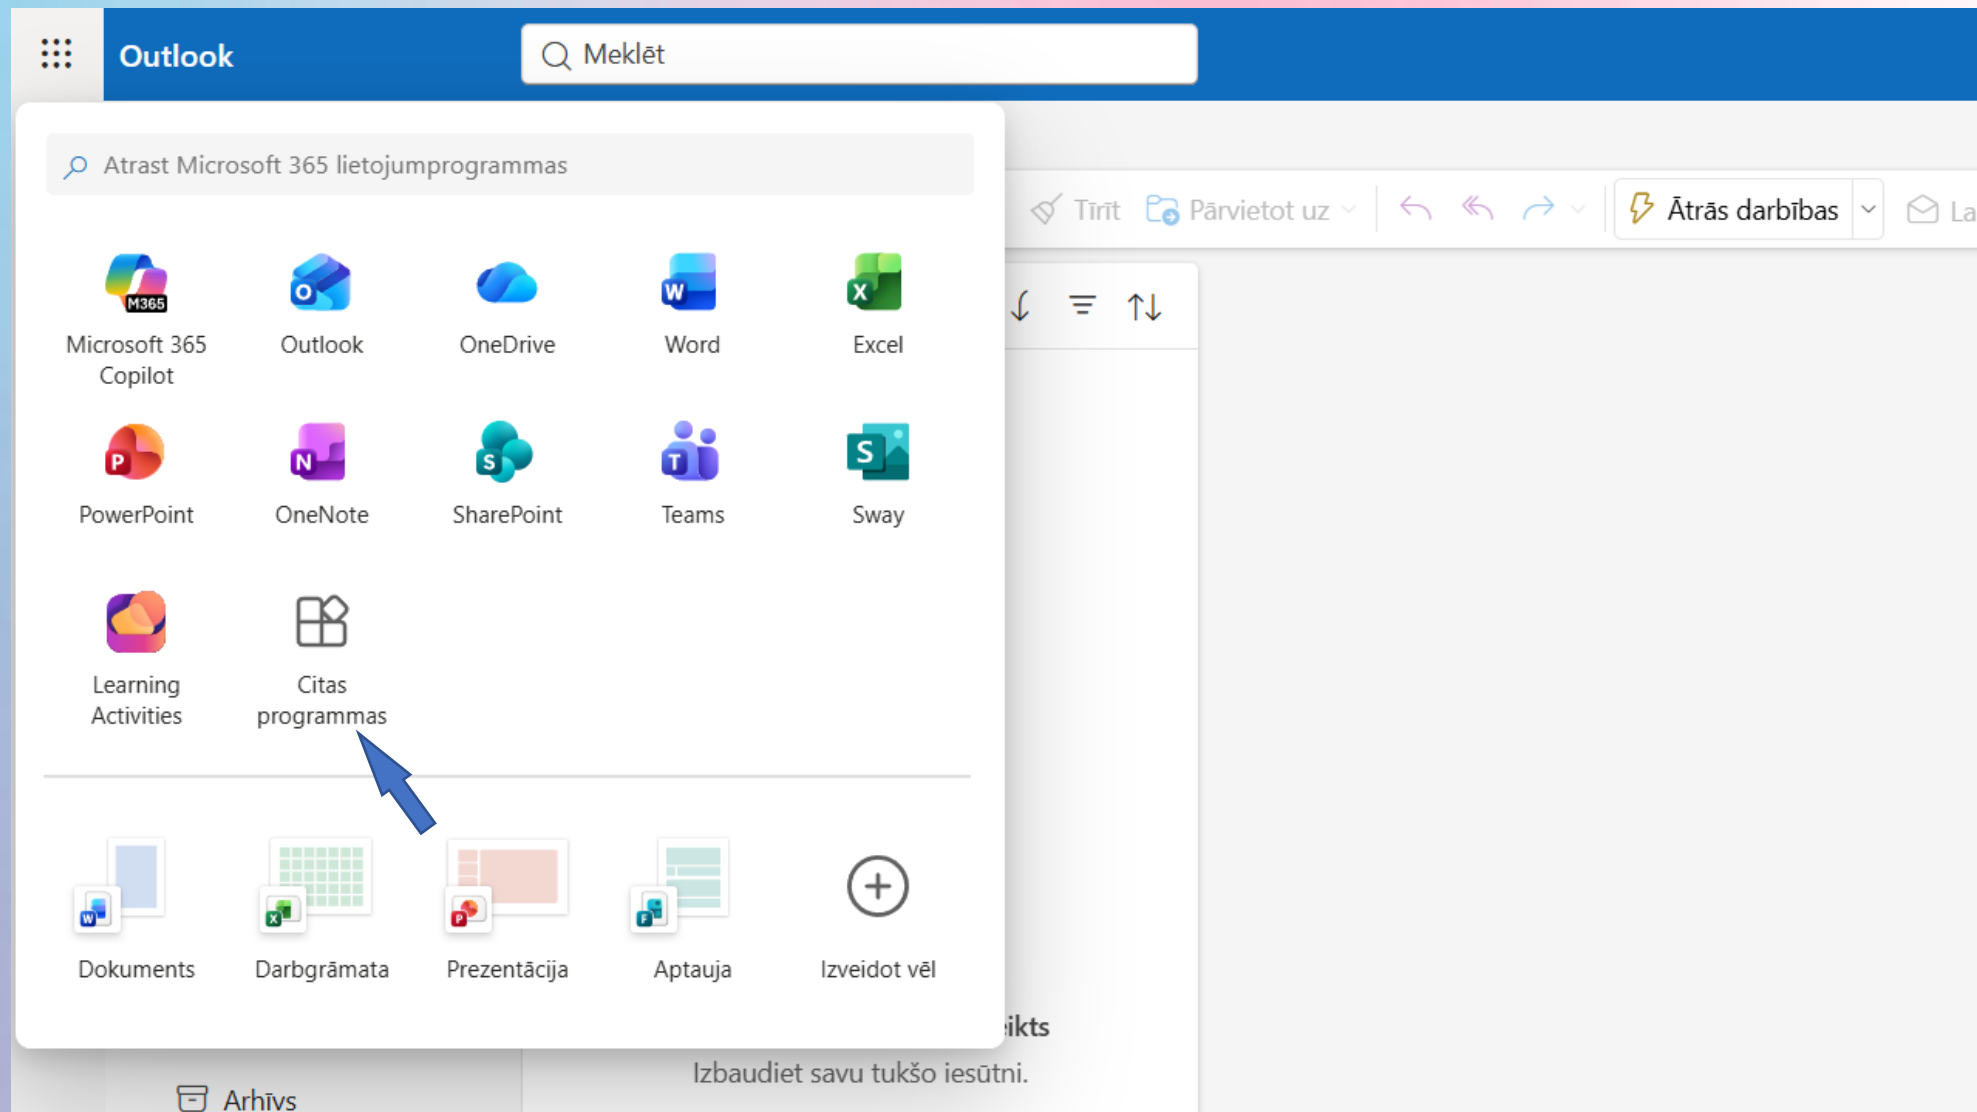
Outlook

Meklēt

Atrast Microsoft 365 lietojumprogrammas

Tīrīt Pārvietot uz Ātrās darbības La

Microsoft 365 Copilot
Outlook
OneDrive
Word
Excel
PowerPoint
OneNote
SharePoint
Teams
Sway
Learning Activities
Citas programmas

Dokuments
Darbgrāmata
Prezentācija
Aptauja
Izveidot vēl

ikts
Izbaudiet savu tukšo iesūtni.

Arhīvs